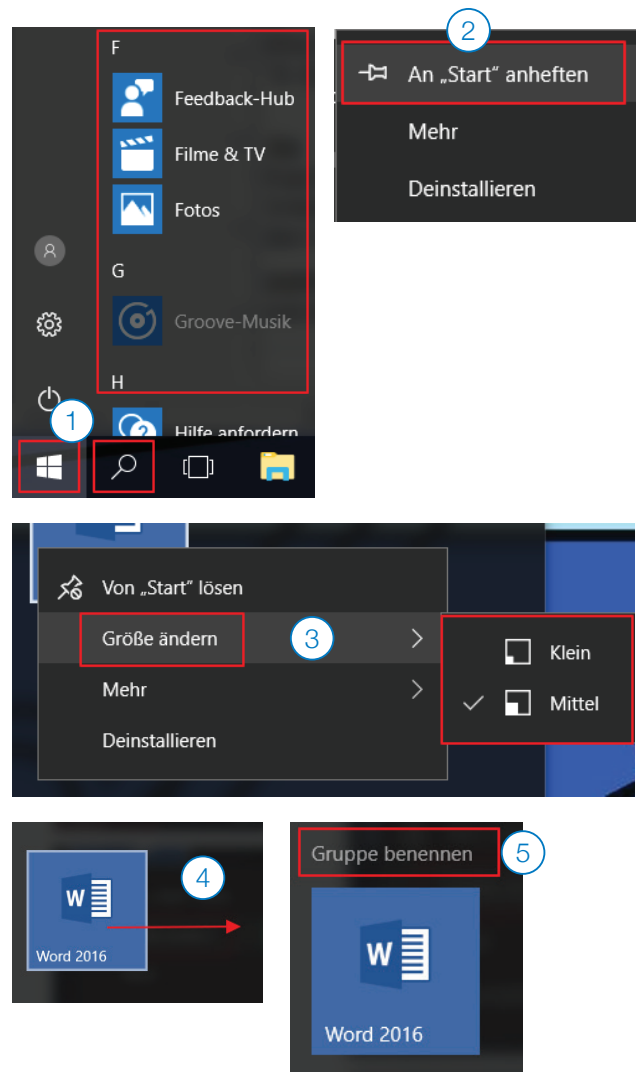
F

Feedback-Hub

Filme & TV

Fotos

G

Groove-Musik

H

Hilfe anfordern

1

2

An „Start" anheften

Mehr

Deinstallieren

Von „Start" lösen

Größe ändern

3

Mehr

Deinstallieren

Klein

Mittel

Word 2016

4

Gruppe benennen

5

Word 2016